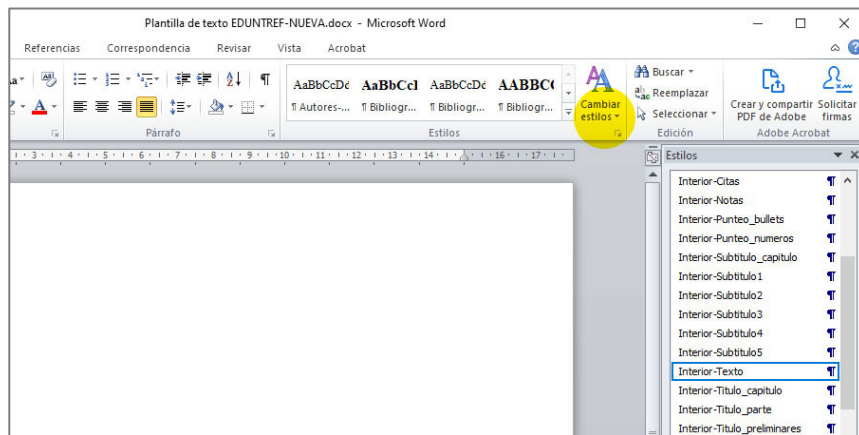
Plantilla de texto EDUNTREF-NUEVA.docx - Microsoft Word

Referencias Correspondencia Revisar Vista Acrobat

AaBbCcDc AaBbCcI AaBbCcDc AABBC
¶ Autores-... ¶ Bibliogr... ¶ Bibliogr... ¶ Bibliogr...

Cambiar estilos

Buscar
Reemplazar
Seleccionar

Crear y compartir PDF de Adobe
Solicitar firmas

Párrafo Estilos Edición Adobe Acrobat

· 3 · · · 4 · · · 5 · · · 6 · · · 7 · · · 8 · · · 9 · · · 10 · · · 11 · · · 12 · · · 13 · · · 14 · · · 15 · · · 16 · · · 17 · ·

Estilos

Interior-Citas ¶
Interior-Notas ¶
Interior-Punteo_bullets ¶
Interior-Punteo_numeros ¶
Interior-Subtitulo_capitulo ¶
Interior-Subtitulo1 ¶
Interior-Subtitulo2 ¶
Interior-Subtitulo3 ¶
Interior-Subtitulo4 ¶
Interior-Subtitulo5 ¶
Interior-Texto ¶
Interior-Titulo_capitulo ¶
Interior-Titulo_parte ¶
Interior-Titulo_preliminares ¶